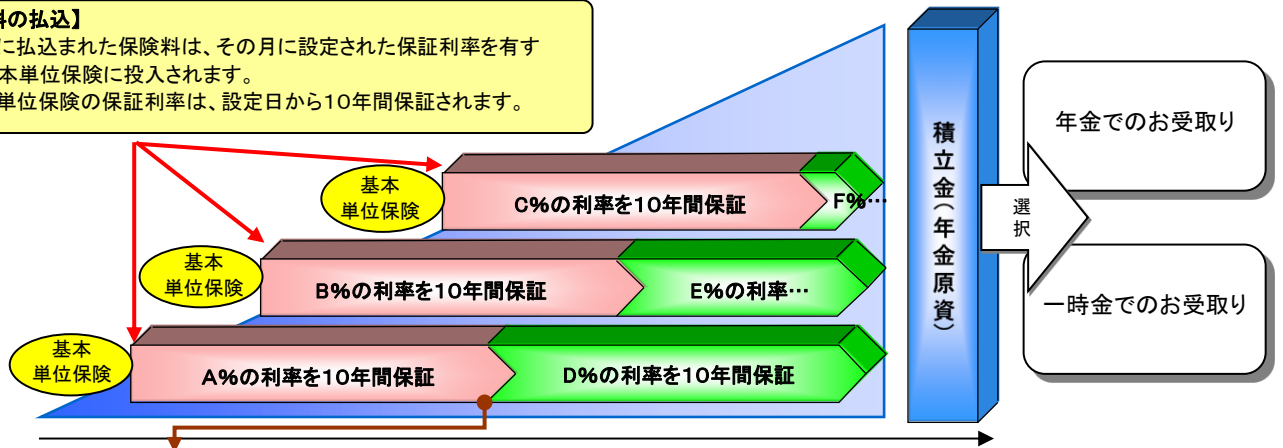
料の払込】
に払込まれた保険料は、その月に設定された保証利率を有す
本単位保険に投入されます。
単位保険の保証利率は、設定日から10年間保証されます。

基本
単位保険

C%の利率を10年間保証

F%…

基本
単位保険

B%の利率を10年間保証

E%の利率…

基本
単位保険

A%の利率を10年間保証

D%の利率を10年間保証

積立金（年金原資）

選択

年金でのお受取り

一時金でのお受取り